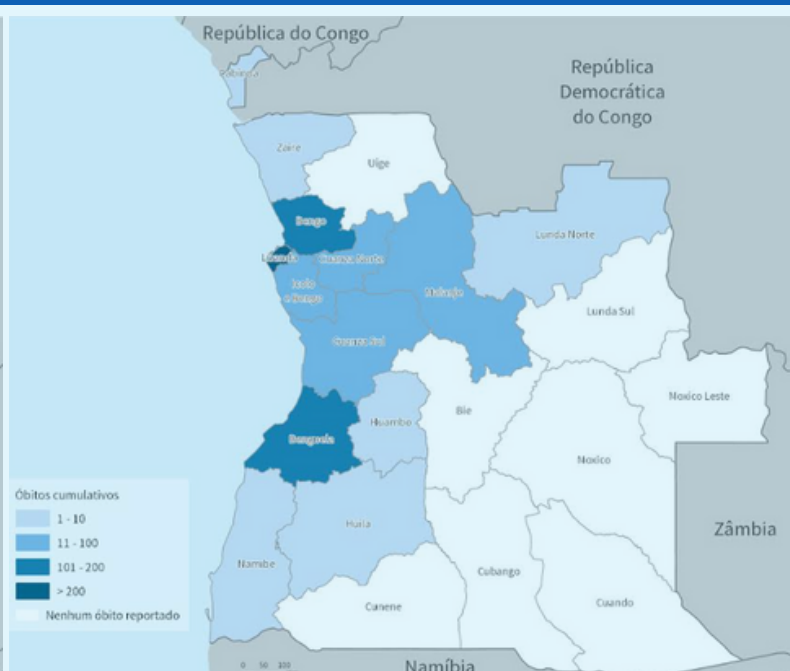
República do Congo

Cabinda

República Democrática do Congo

Zaire

Uige

Bengo

Luanda

Cuanza Norte

Icolo e Bengo

Malanje

Lunda Norte

Lunda Sul

Cuanza Sul

Moxico Leste

Huambo

Bie

Benguela

Moxico

Zâmbia

Huila

Namibe

Cubango

Cuando

Cunene

Namíbia

0 50 100

Óbitos cumulativos
1 - 10
11 - 100
101 - 200
> 200
Nenhum óbito reportado